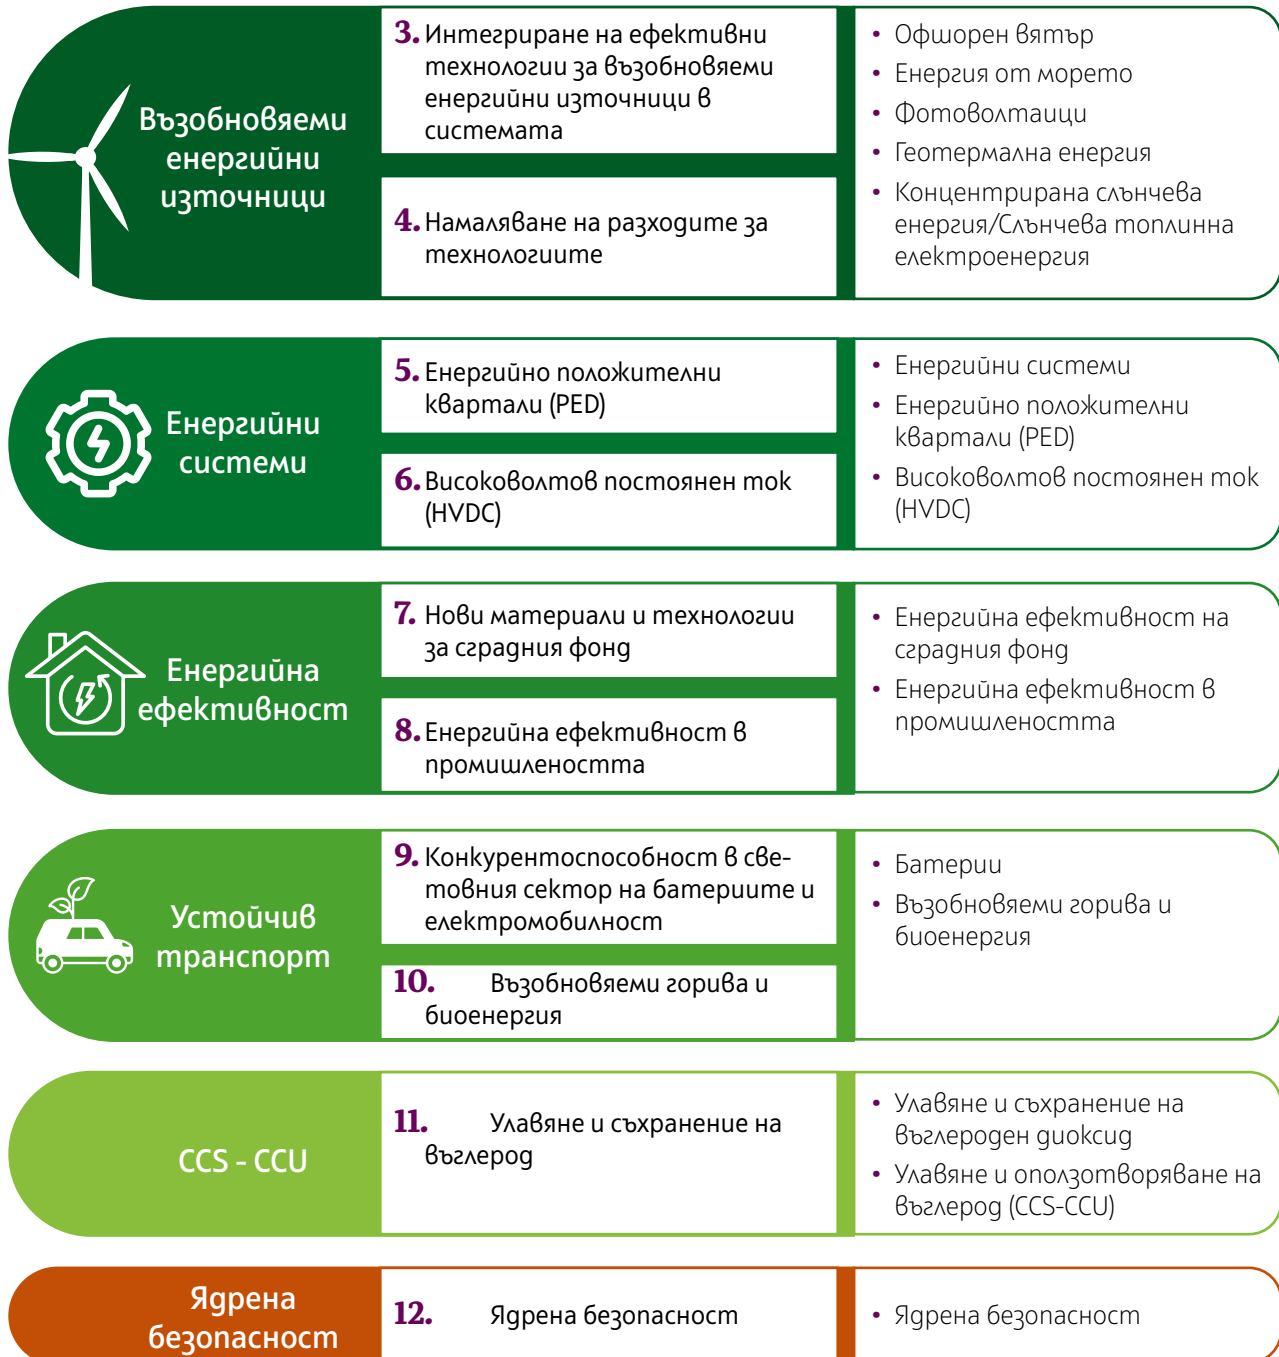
Възобновяеми енергийни източници

3. Интегриране на ефективни технологии за възобновяеми енергийни източници в системата

4. Намаляване на разходите за технологиите

• Офшорен вятър
• Енергия от морето
• Фотоволтаици
• Геотермална енергия
• Концентрирана слънчева енергия/Слънчева топлинна електроенергия

Енергийни системи

5. Енергийно положителни квартали (PED)

6. Високоволтов постоянен ток (HVDC)

• Енергийни системи
• Енергийно положителни квартали (PED)
• Високоволтов постоянен ток (HVDC)

Енергийна ефективност

7. Нови материали и технологии за сградния фонд

8. Енергийна ефективност в промишлеността

• Енергийна ефективност на сградния фонд
• Енергийна ефективност в промишлеността

Устойчив транспорт

9. Конкурентоспособност в световния сектор на батериите и електромобилност

10. Възобновяеми горива и биоенергия

• Батерии
• Възобновяеми горива и биоенергия

CCS - CCU

11. Улавяне и съхранение на въглерод

• Улавяне и съхранение на въглероден диоксид
• Улавяне и оползотворяване на въглерод (CCS-CCU)

Ядрена безопасност

12. Ядрена безопасност

• Ядрена безопасност